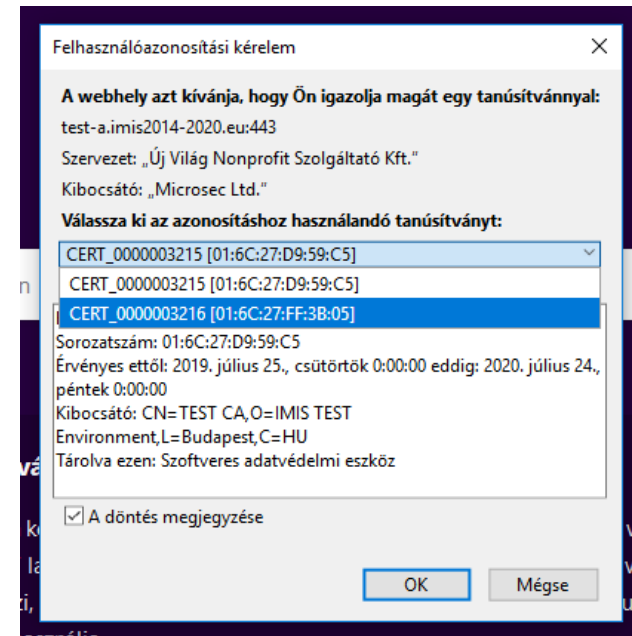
Felhasználóazonosítási kérelem

A webhely azt kívánja, hogy Ön igazolja magát egy tanúsítvánnyal:

test-a.imis2014-2020.eu:443

Szervezet: „Új Világ Nonprofit Szolgáltató Kft."

Kibocsátó: „Microsec Ltd."

Válassza ki az azonosításhoz használandó tanúsítványt:

CERT_0000003215 [01:6C:27:D9:59:C5]

CERT_0000003215 [01:6C:27:D9:59:C5]

CERT_0000003216 [01:6C:27:FF:3B:05]

Sorozatszám: 01:6C:27:D9:59:C5
Érvényes ettől: 2019. július 25., csütörtök 0:00:00 eddig: 2020. július 24., péntek 0:00:00
Kibocsátó: CN=TEST CA,O=IMIS TEST Environment,L=Budapest,C=HU
Tárolva ezen: Szoftveres adatvédelmi eszköz

A döntés megjegyzése

OK

Mégse